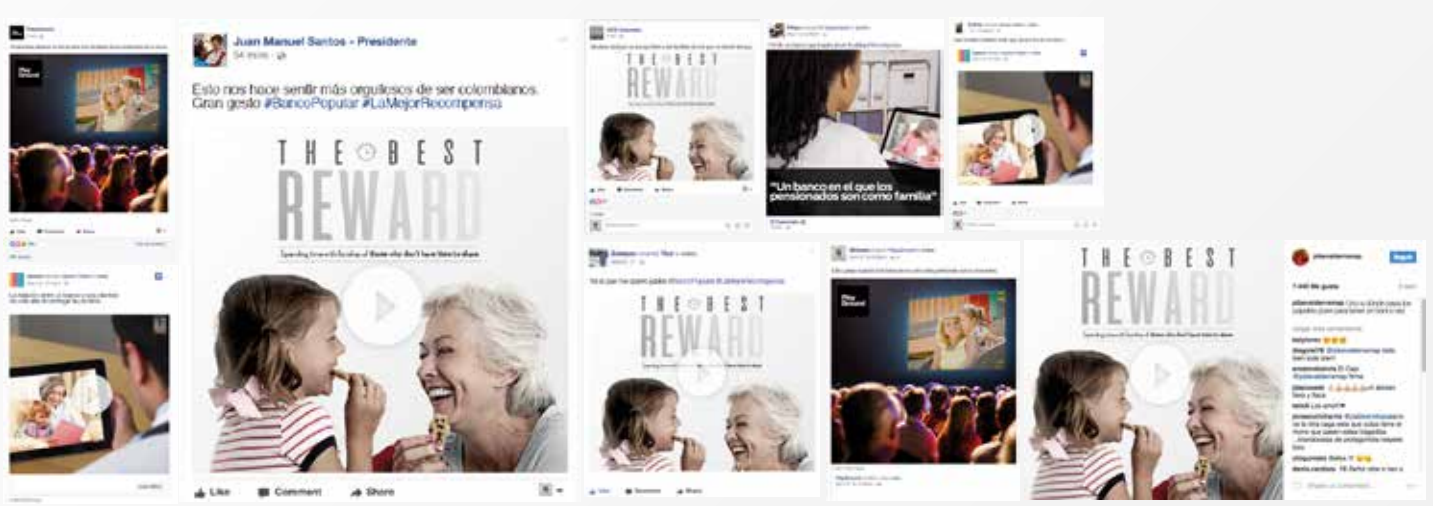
Juan Manuel Santos - Presidente
54 mins ·

Esto nos hace sentir más orgullosos de ser colombianos. Gran gesto #BancoPopular #LaMejorRecompensa

THE BEST REWARD

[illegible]

Like Comment Share

THE BEST REWARD

"Un banco en el que los pensionados son como familia"

THE BEST REWARD

THE BEST REWARD